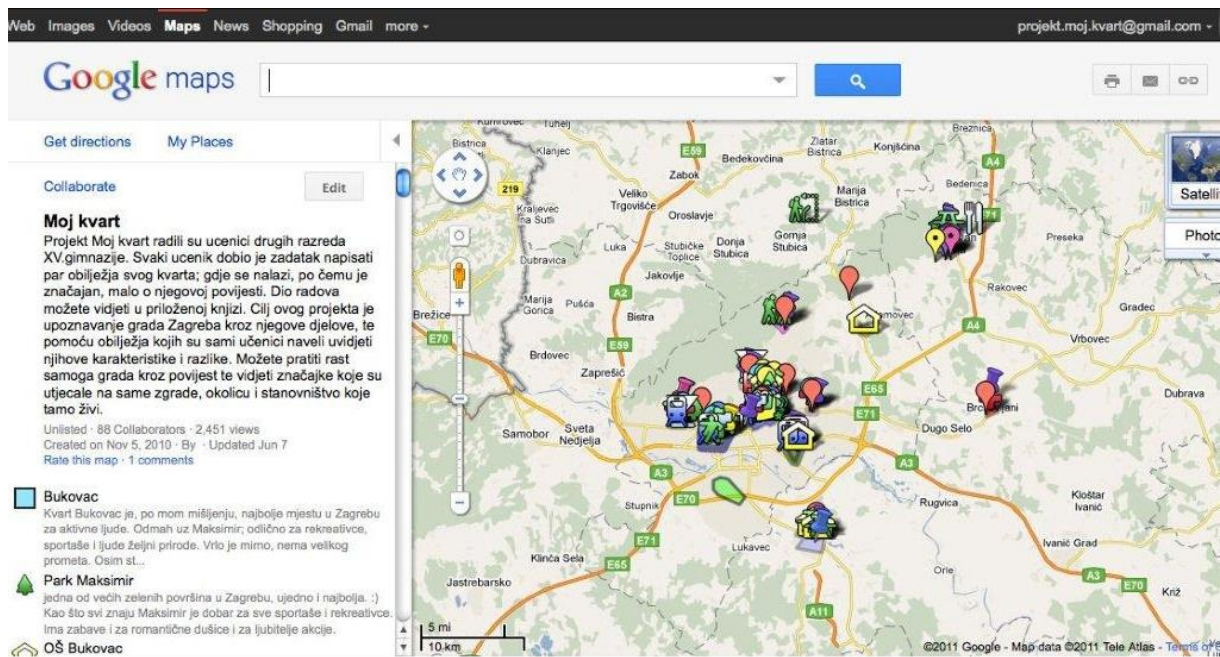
Web Images Videos Maps News Shopping Gmail more -

projekt.moj.kvart@gmail.com -

Google maps

Get directions My Places

Collaborate Edit

Moj kvart

Projekt Moj kvart radili su ucenici drugih razreda XV.gimnazije. Svaki ucenik dobio je zadatak napisati par obilježja svog kvarta; gdje se nalazi, po čemu je značajan, malo o njegovoj povijesti. Dio radova možete vidjeti u priloženoj knjizi. Cilj ovog projekta je upoznavanje grada Zagreba kroz njegove djelove, te pomoću obilježja kojih su sami učenici naveli uvidjeti njihove karakteristike i razlike. Možete pratiti rast samoga grada kroz povijest te vidjeti značajke koje su utjecale na same zgrade, okolicu i stanovništvo koje tamo živi.

Unlisted · 88 Collaborators · 2,451 views
Created on Nov 5, 2010 · By · Updated Jun 7
Rate this map · 1 comments

Bukovac
Kvart Bukovac je, po mom mišljenju, najbolje mjestu u Zagrebu za aktivne ljude. Odmah uz Maksimir; odlično za rekreativce, sportaše i ljude željni prirode. Vrlo je mimo, nema velikog prometa. Osim st...

Park Maksimir
jedna od većih zelenih površina u Zagrebu, ujedno i najbolja. :) Kao što svi znaju Maksimir je dobar za sve sportaše i rekreativce. Ima zabave i za romantične dušice i za ljubitelje akcije.

OŠ Bukovac

Satelli
Photo

Kumrovec Tuhelj Bistrica Klanjec Zlatar Bistrica Konjščina Breznica Bedekovčina Zabok E59 219 Veliko Trgovišće Kraljevec na Sutli Oroslavje Marija Bistrica Bedenica A4 Luka Stubičke Toplice Donja Stubica Gornja Stubica Preseka Dubravica Jakovlje A2 Marija Gorica Pušća Bistra Rakovec Brežice Gradec E70 Kumrovec E59 A4 Vrbovec Brdovec Zaprešić E65 E71 Brckovljani Dubrava Samobor Sveta Nedjelja Dugo Selo A3 A3 E70 Rugvica Kloštar Ivanić Stupnik E71 Lukavec Ivanić Grad Klinča Sela E65 Orle Jastrebarsko A3 E70 Križ A11

5 mi
10 km

©2011 Google - Map data ©2011 Tele Atlas - Terms of